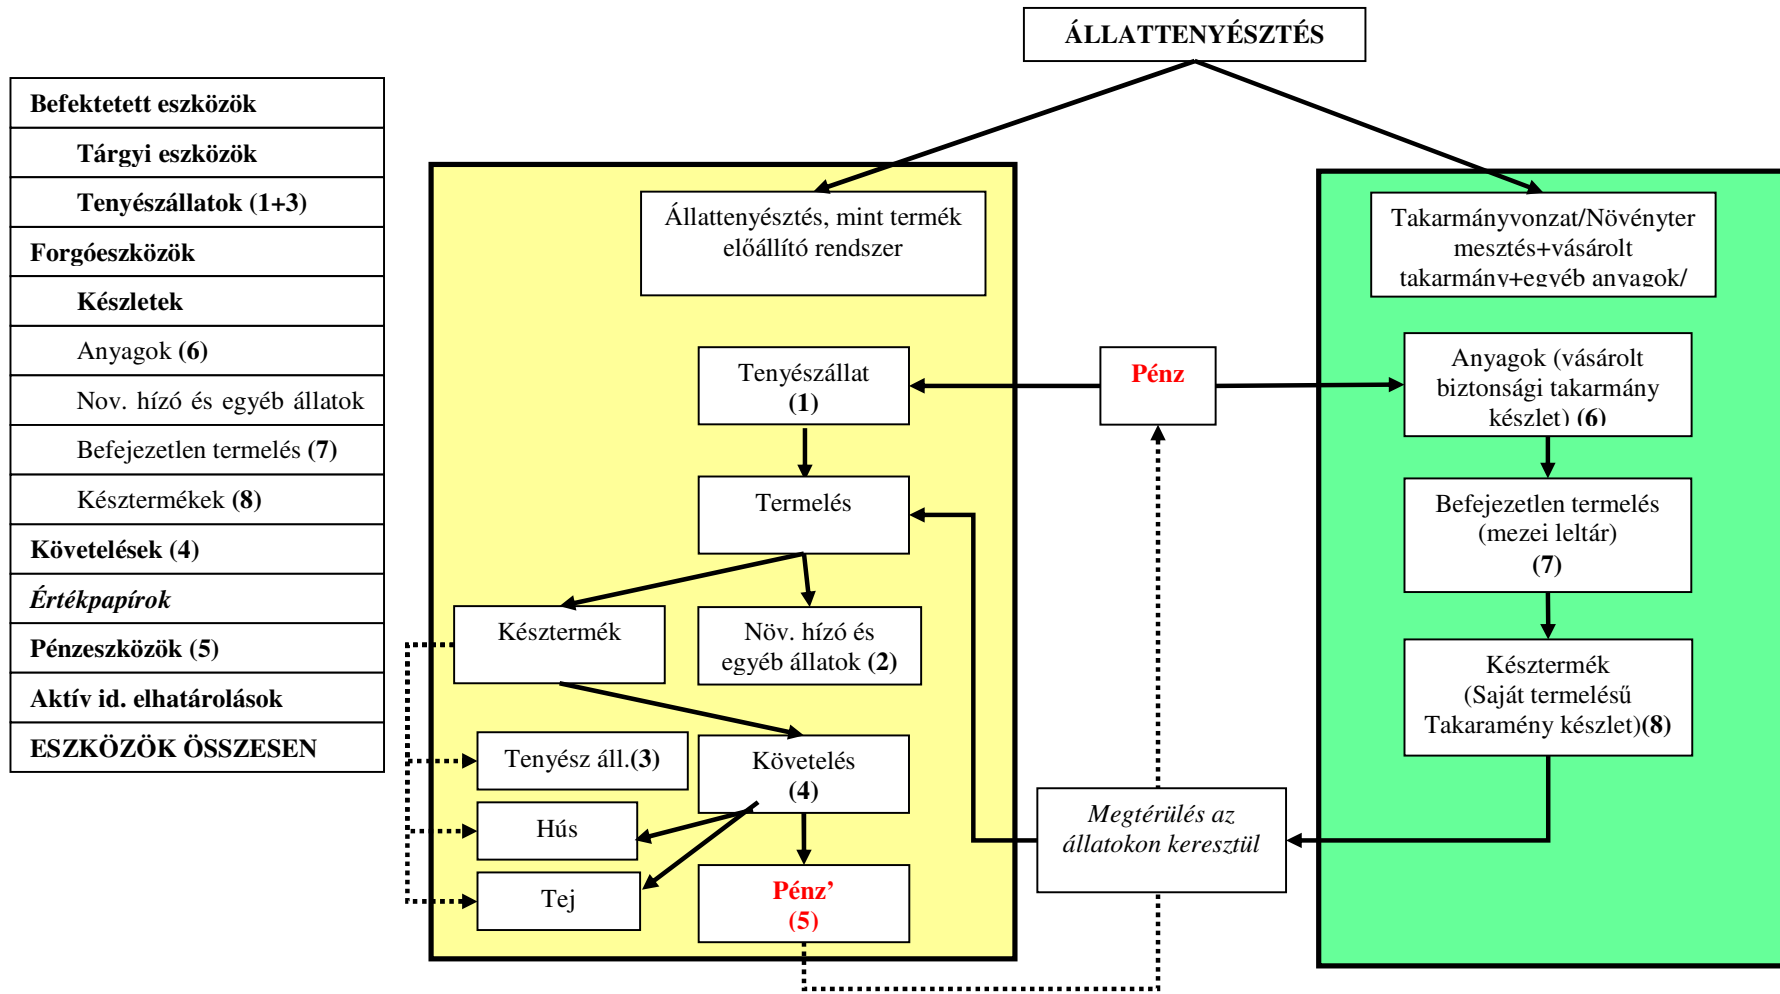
| Befektetett eszközök |
|---|
| Tárgyi eszközök |
| Tenyészállatok (1+3) |
| Forgóeszközök |
| Készletek |
| Anyagok (6) |
| Nov. hízó és egyéb állatok |
| Befejezetlen termelés (7) |
| Késztermékek (8) |
| Követelések (4) |
| Értékpapírok |
| Pénzeszközök (5) |
| Aktív id. elhatárolások |
| ESZKÖZÖK ÖSSZESEN |

ÁLLATTENYÉSZTÉS

Állattenyésztés, mint termék előállító rendszer

Tenyészállat (1)

Termelés

Késztermék

Növ. hízó és egyéb állatok (2)

Tenyész áll.(3)

Követelés (4)

Hús

Tej

Pénz' (5)

Pénz

Megtérülés az állatokon keresztül

Takarmányvonzat/Növényter mesztés+vásárolt takarmány+egyéb anyagok/

Anyagok (vásárolt biztonsági takarmány készlet) (6)

Befejezetlen termelés (mezei leltár) (7)

Késztermék (Saját termelésű Takaramény készlet)(8)